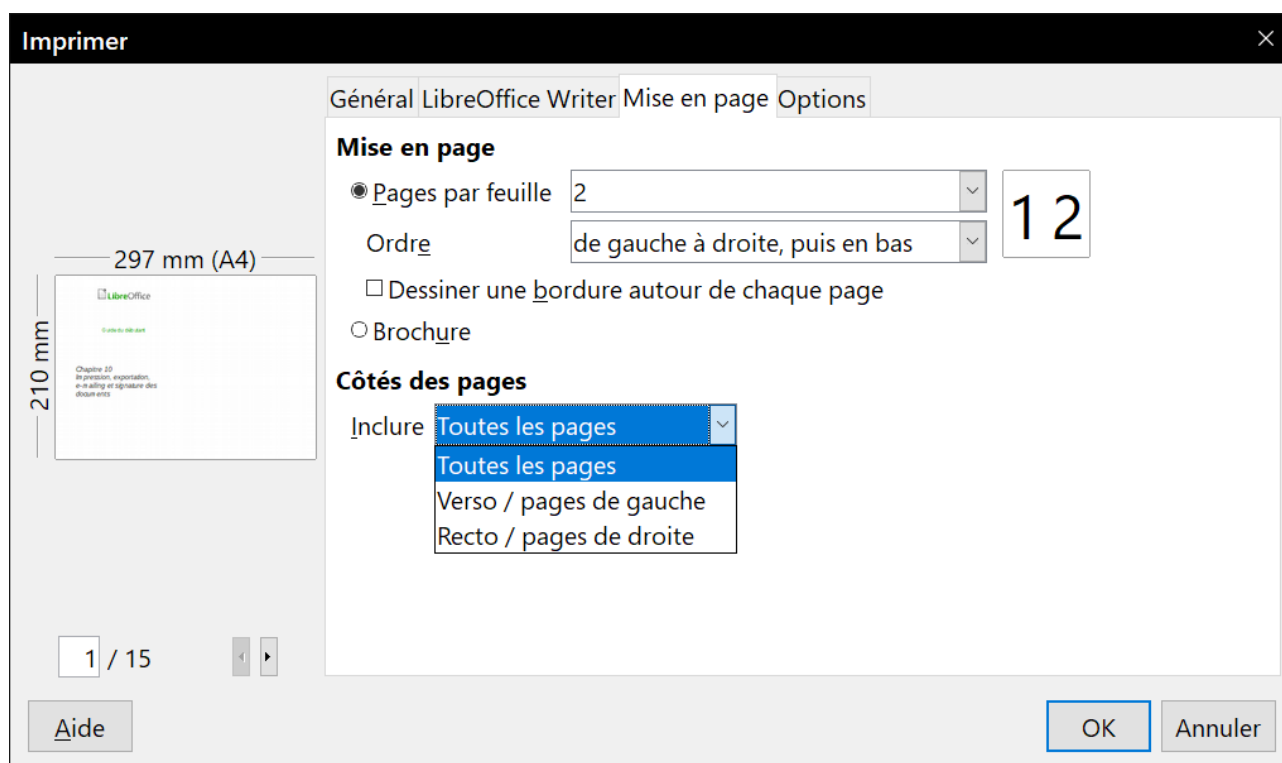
Imprimer

Général LibreOffice Writer Mise en page Options

Mise en page

Pages par feuille 2

Ordre de gauche à droite, puis en bas

1 2

Dessiner une bordure autour de chaque page

Brochure

Côtés des pages

Inclure Toutes les pages

Toutes les pages
Verso / pages de gauche
Recto / pages de droite

297 mm (A4)

210 mm

LibreOffice

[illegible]

Chapitre 10
Impression, exportation, e-mailing et signature des documents

1 / 15

Aide

OK

Annuler